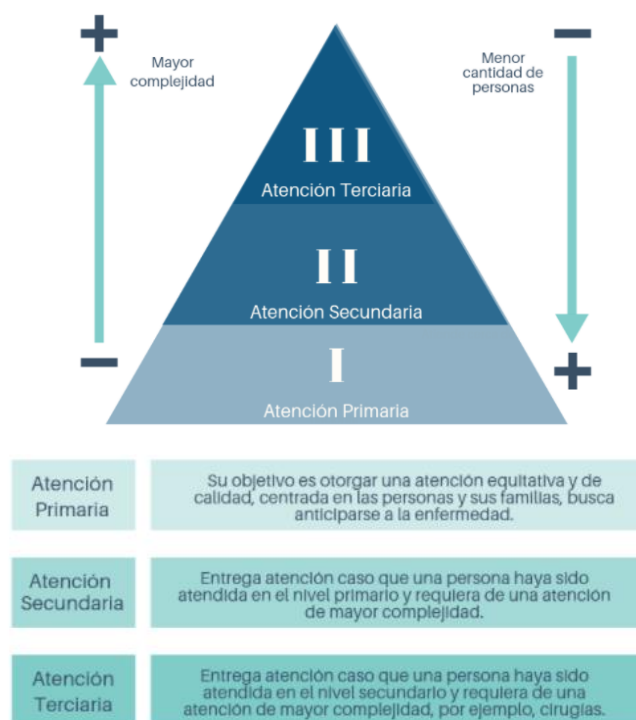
+

Mayor complejidad

−

III
Atención Terciaria

II
Atención Secundaria

I
Atención Primaria

−

Menor cantidad de personas

+

| Atención Primaria | Su objetivo es otorgar una atención equitativa y de calidad, centrada en las personas y sus familias, busca anticiparse a la enfermedad. |
|---|---|
| Atención Secundaria | Entrega atención caso que una persona haya sido atendida en el nivel primario y requiera de una atención de mayor complejidad. |
| Atención Terciaria | Entrega atención caso que una persona haya sido atendida en el nivel secundario y requiera de una atención de mayor complejidad, por ejemplo, cirugías. |